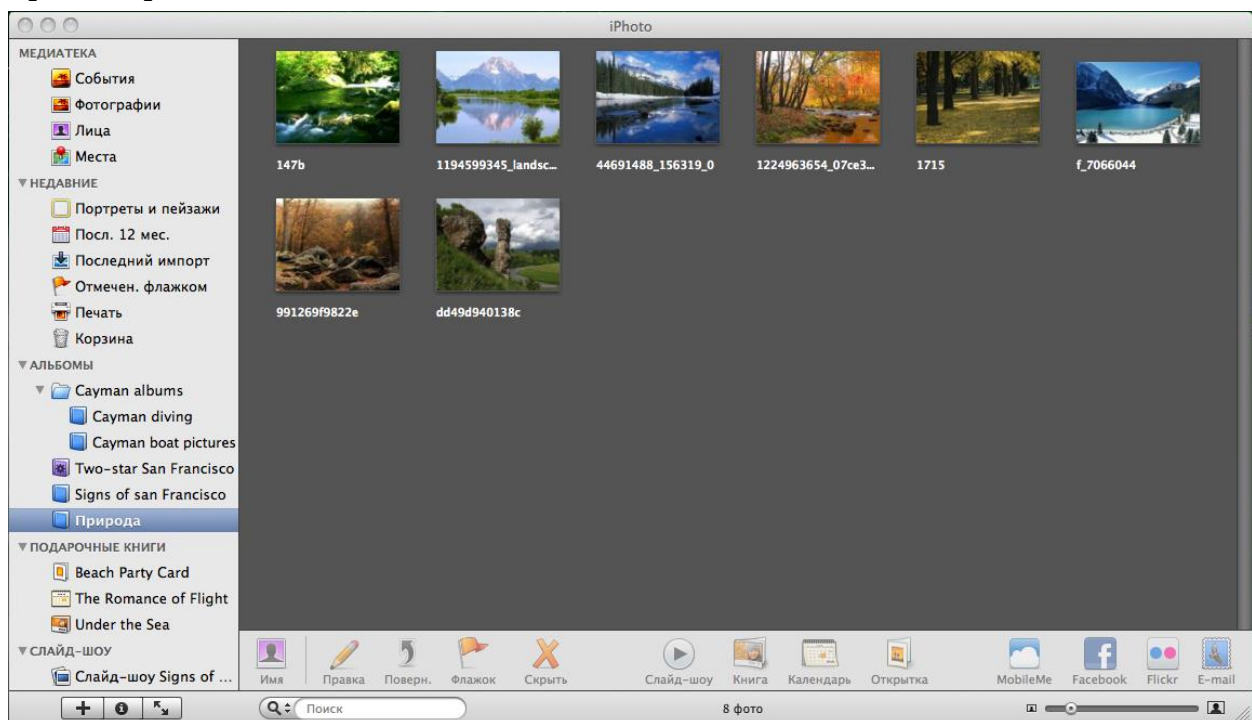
iPhoto

МЕДИАТЕКА
События
Фотографии
Лица
Места
▼НЕДАВНИЕ
Портреты и пейзажи
Посл. 12 мес.
Последний импорт
Отмечен. флажком
Печать
Корзина
▼АЛЬБОМЫ
Cayman albums
Cayman diving
Cayman boat pictures
Two-star San Francisco
Signs of san Francisco
Природа
▼ПОДАРОЧНЫЕ КНИГИ
Beach Party Card
The Romance of Flight
Under the Sea
▼СЛАЙД-ШОУ
Слайд-шоу Signs of ...

147b
1194599345_landsc...
44691488_156319_0
1224963654_07ce3...
1715
f_7066044
991269f9822e
dd49d940138c

Имя
Правка
Поверн.
Флажок
Скрыть
Слайд-шоу
Книга
Календарь
Открытка
MobileMe
Facebook
Flickr
E-mail

Поиск
8 фото